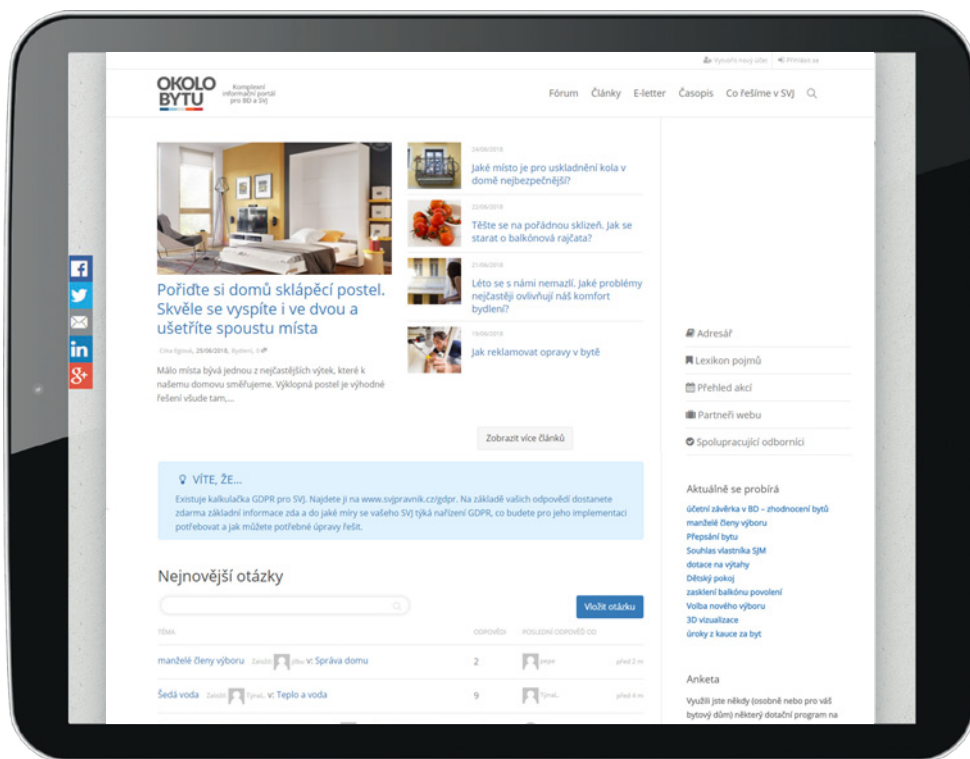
Vytvořit nový účet | Přihlásit se

OKOLO BYTU

Komplexní informační portál pro BD a SVJ

Fórum Články E-letter Časopis Co řešíme v SVJ

Pořiďte si domů sklápěcí postel. Skvěle se vyspíte i ve dvou a ušetříte spoustu místa

Cilia Egrová, 25/06/2018, Bydlení, 0

Málo místa bývá jednou z nejčastějších výtek, které k našemu domovu směřujeme. Výklopná postel je výhodné řešení všude tam,...

24/06/2018
Jaké místo je pro uskladnění kola v domě nejbezpečnější?

22/06/2018
Těšte se na pořádnou sklizeň. Jak se starat o balkónová rajčata?

21/06/2018
Léto se s námi nemazlí. Jaké problémy nejčastěji ovlivňují náš komfort bydlení?

19/06/2018
Jak reklamovat opravy v bytě

Zobrazit více článků

VÍTE, ŽE...
Existuje kalkulačka GDPR pro SVJ. Najdete ji na www.svjpravnik.cz/gdpr. Na základě vašich odpovědí dostanete zdarma základní informace zda a do jaké míry se vašeho SVJ týká nařízení GDPR, co budete pro jeho implementaci potřebovat a jak můžete potřebné úpravy řešit.

Nejnovější otázky

Vložit otázku

| TÉMA | ODPOVĚDI | POSLEDNÍ ODPOVĚĎ OD | |
|---|---|---|---|
| manželé členy výboru Založil jdbu v: Správa domu | 2 | pepe | před 2 m |
| Šedá voda Založil Tjmal.. v: Teplo a voda | 9 | Tjmal.. | před 4 m |

Adresář
Lexikon pojmů
Přehled akcí
Partneři webu
Spolupracující odborníci

Aktuálně se probírá
účetní závěrka v BD – zhodnocení bytů
manželé členy výboru
Přepsání bytu
Souhlas vlastníka SJM
dotace na výtahy
Dětský pokoj
zasklení balkónu povolení
Volba nového výboru
3D vizualizace
úroky z kauce za byt

Anketa
Využili jste někdy (osobně nebo pro váš bytový dům) některý dotační program na